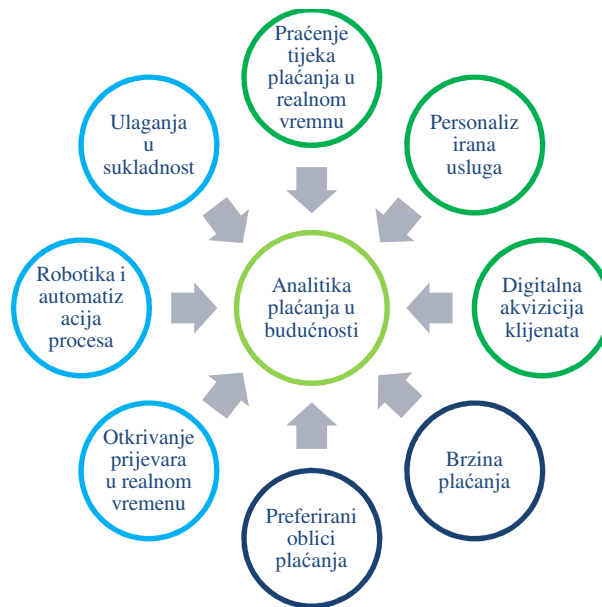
Praćenje tijeka plaćanja u realnom vremnu

Personaliz irana usluga

Digitalna akvizicija klijenata

Brzina plaćanja

Preferirani oblici plaćanja

Otkrivanje prijevara u realnom vremenu

Robotika i automatiz acija procesa

Ulaganja u sukladnost

Analitika plaćanja u budućnosti